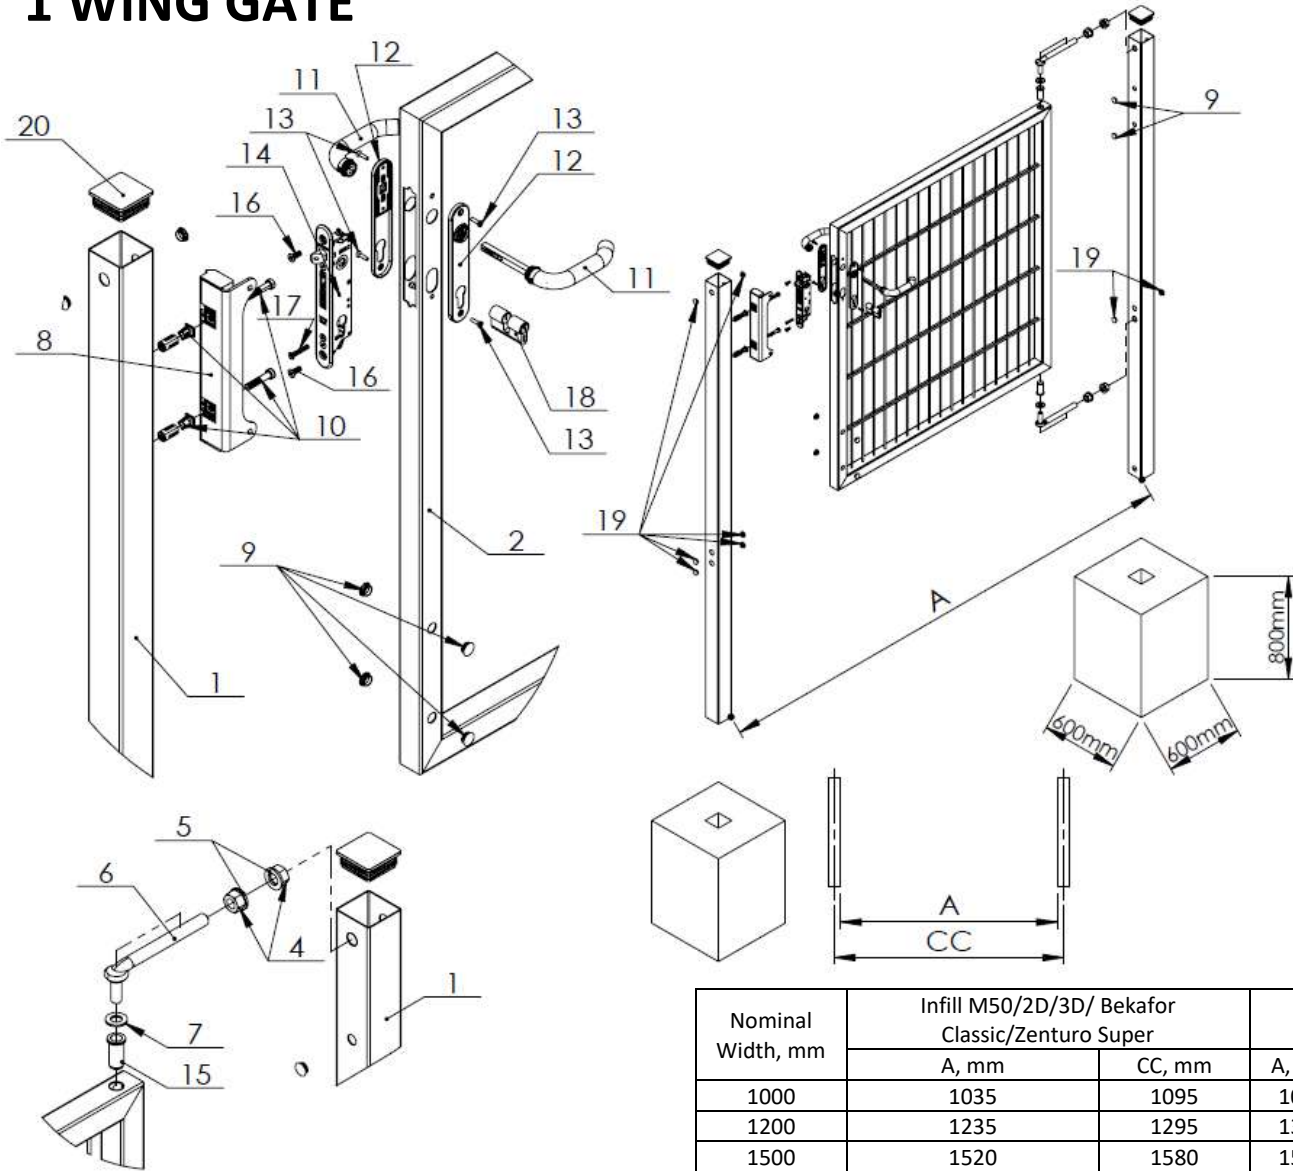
1 WING GATE

12
11
13
20
14
13
12
16
11
17
8
16
18
10
13
9
2
1

9
19
19
A
800mm
600mm
600mm

5
6
4
1
7
15

A
CC

| Nominal Width, mm | Infill M50/2D/3D/ Bekafor Classic/Zenturo Super | | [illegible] |
|---|---|---|---|
| | A, mm | CC, mm | A, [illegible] |
| 1000 | 1035 | 1095 | 1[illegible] |
| 1200 | 1235 | 1295 | 1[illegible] |
| 1500 | 1520 | 1580 | 1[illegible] |